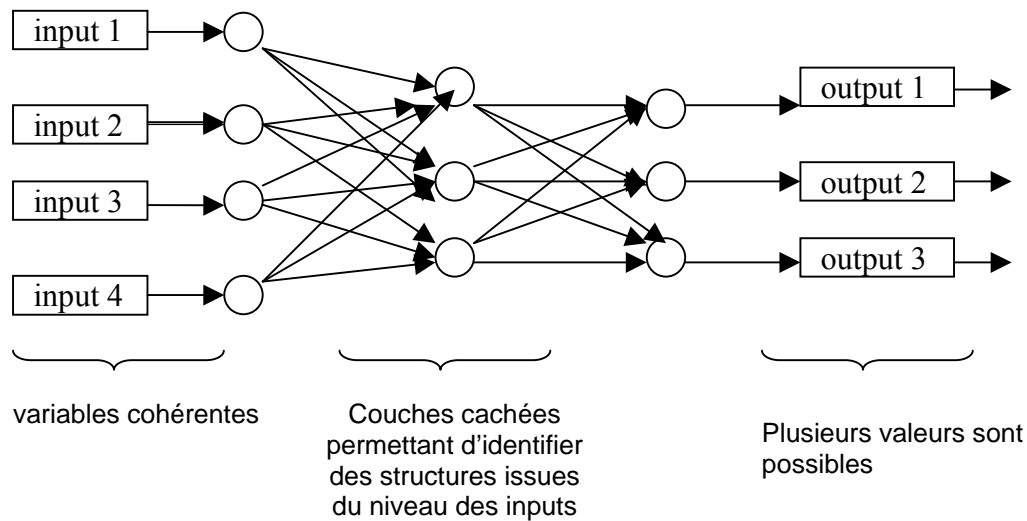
input 1

input 2

input 3

input 4

output 1

output 2

output 3

variables cohérentes

Couches cachées permettant d'identifier des structures issues du niveau des inputs

Plusieurs valeurs sont possibles